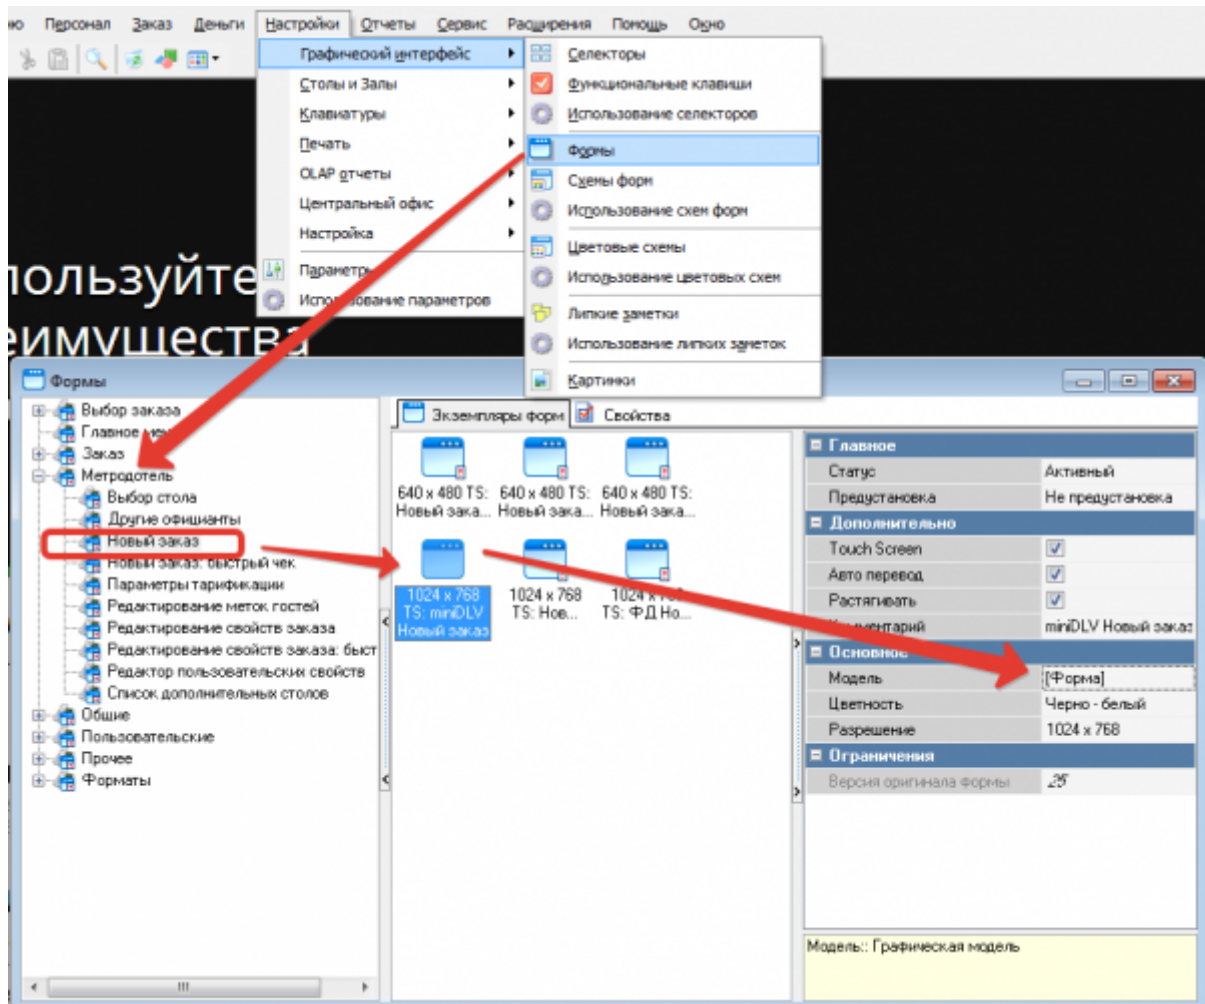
ю Персонал Заказ Деньги Настройки Отчеты Сервис Расширения Помощь Окно

Графический интерфейс
Столы и Залы
Клавиатуры
Печать
OLAP отчеты
Центральный офис
Настройка
Параметры
Использование параметров

Селекторы
Функциональные клавиши
Использование селекторов
Формы
Схемы форм
Использование схем форм
Цветовые схемы
Использование цветовых схем
Липкие заметки
Использование липких заметок
Картинки

пользуйте
еимущества

Формы

Выбор заказа
Главное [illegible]
Заказ
Метродотель
Выбор стола
Другие официанты
Новый заказ
Новый заказ: быстрый чек
Параметры тарификации
Редактирование меток гостей
Редактирование свойств заказа
Редактирование свойств заказа: быст
Редактор пользовательских свойств
Список дополнительных столов
Общие
Пользовательские
Прочее
Форматы

Экземпляры форм | Свойства

640 x 480 TS: Новый зака...
640 x 480 TS: Новый зака...
640 x 480 TS: Новый зака...
1024 x 768 TS: miniDLV Новый заказ
1024 x 768 TS: Нов...
1024 x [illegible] TS: ФД Но...

| Главное | |
|---|---|
| Статус | Активный |
| Предустановка | Не предустановка |
| Дополнительно | |
| Touch Screen | ✓ |
| Авто перевод | ✓ |
| Растягивать | ✓ |
| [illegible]ментарий | miniDLV Новый заказ |
| Основное | |
| Модель | [Форма] |
| Цветность | Черно - белый |
| Разрешение | 1024 x 768 |
| Ограничения | |
| Версия оригинала формы | 25 |

Модель:: Графическая модель